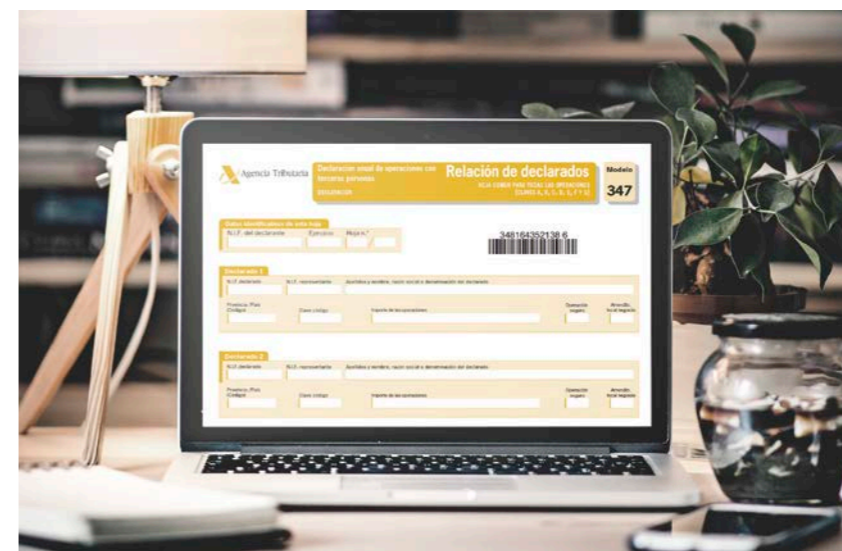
Agencia Tributaria

Declaración anual de operaciones con terceras personas

DECLARACIÓN

Relación de declarados

HOJA COMÚN PARA TODAS LAS OPERACIONES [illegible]

Modelo 347

Datos identificativos de esta hoja

N.I.F. del declarante Ejercicio Hoja n.º

348164352138 6

Declarado 1

N.I.F. declarado N.I.F. representante Apellidos y nombre, razón social o denominación del declarado

Provincia (Código) País Clave código Importe de las operaciones Operación seguro Arrendamiento local negocio

Declarado 2

N.I.F. declarado N.I.F. representante Apellidos y nombre, razón social o denominación del declarado

Provincia (Código) País Clave código Importe de las operaciones Operación seguro Arrendamiento local negocio